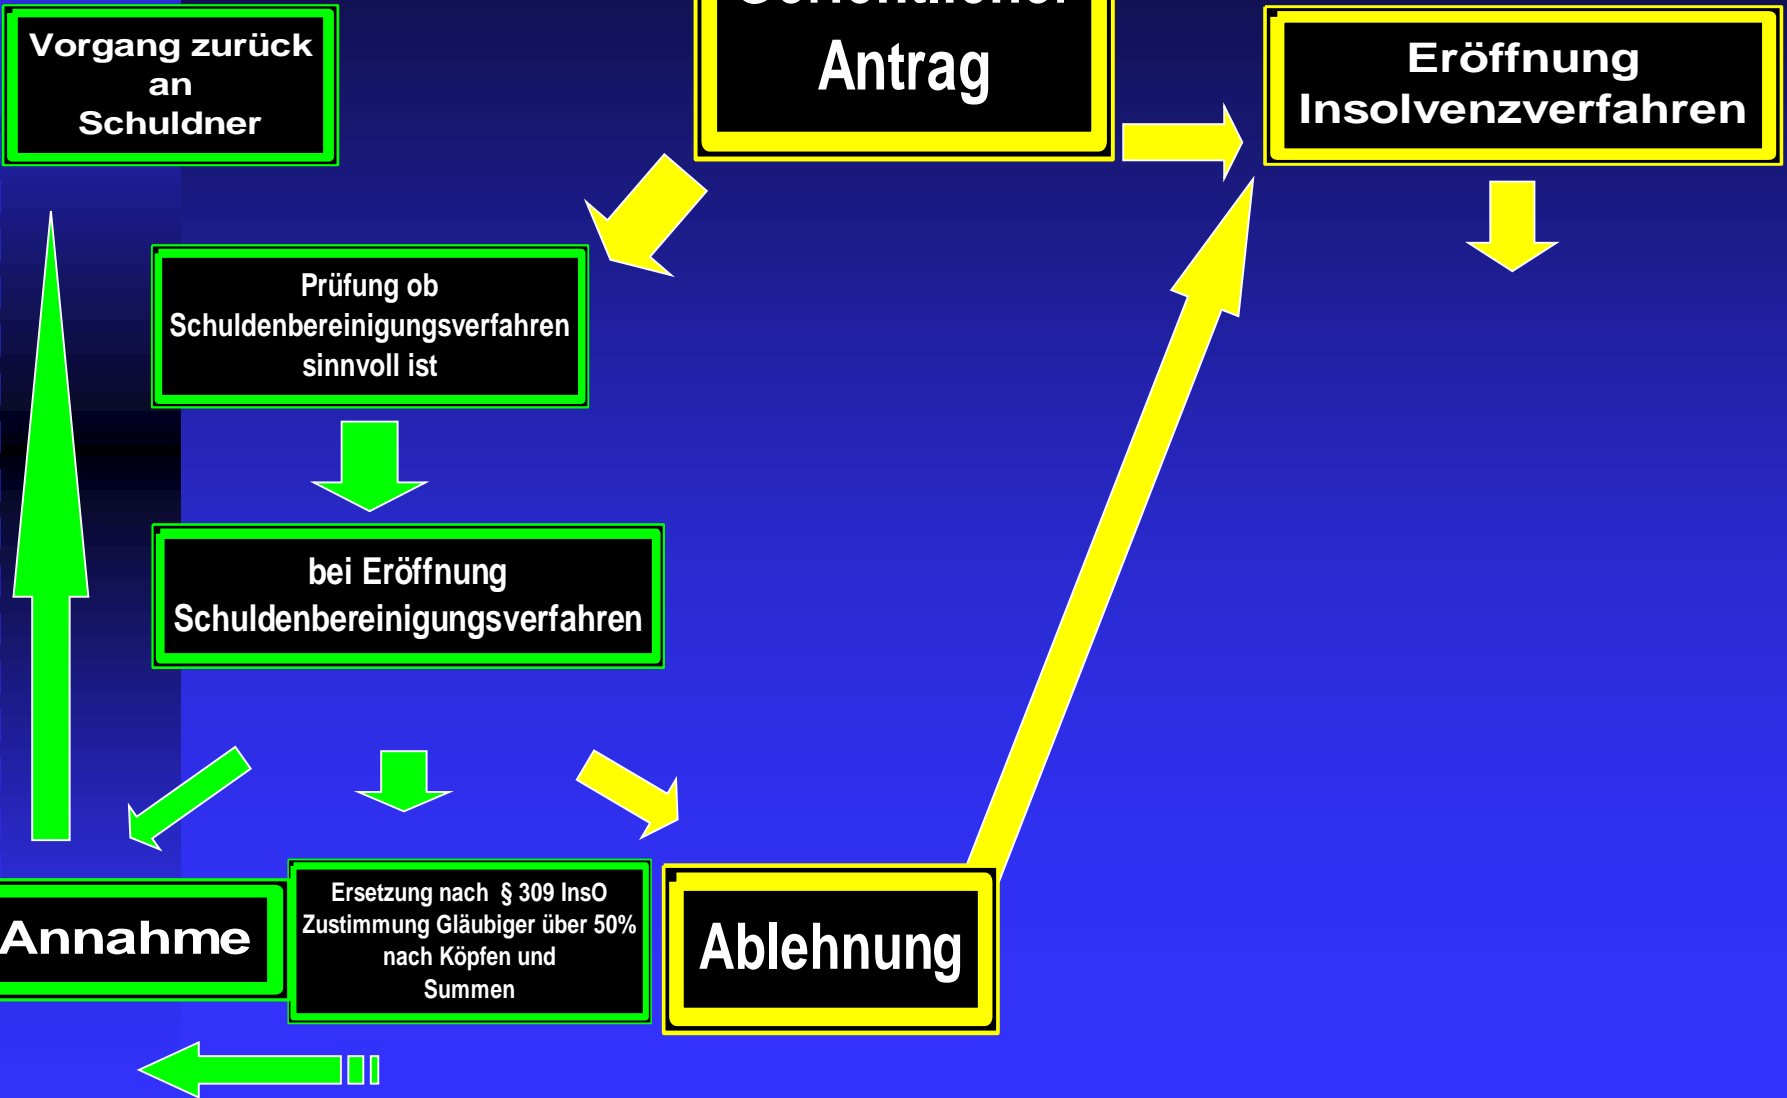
Vorgang zurück an Schuldner

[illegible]
Antrag

Eröffnung Insolvenzverfahren

Prüfung ob Schuldenbereinigungsverfahren sinnvoll ist

bei Eröffnung Schuldenbereinigungsverfahren

Annahme

Ersetzung nach § 309 InsO Zustimmung Gläubiger über 50% nach Köpfen und Summen

Ablehnung